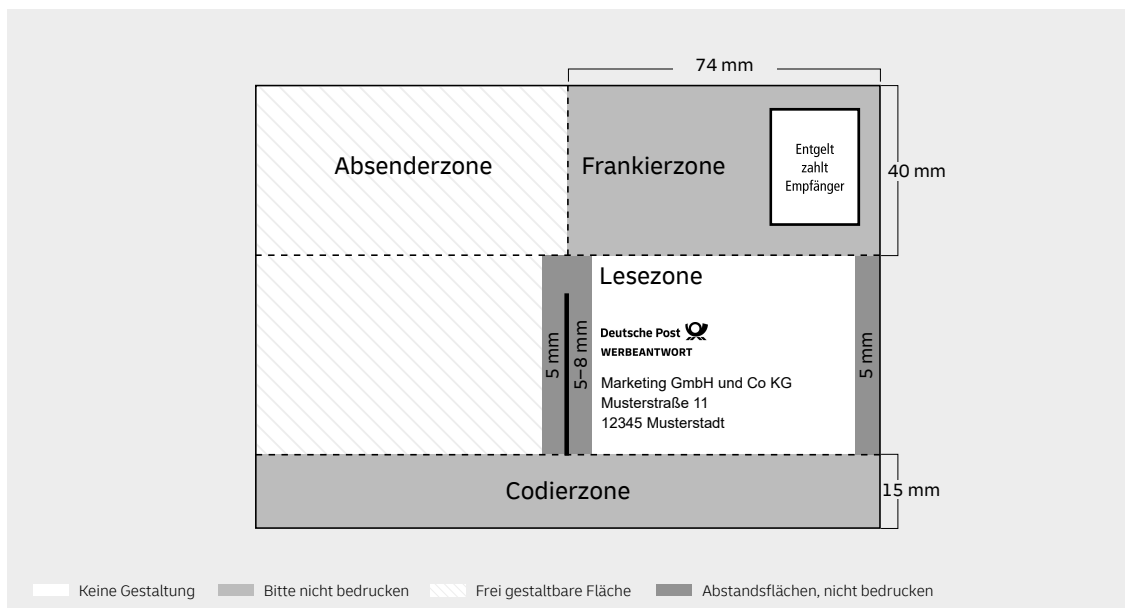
74 mm

Absenderzone

Frankierzone

Entgelt zahlt Empfänger

40 mm

Lesezone

5 mm

5–8 mm

Deutsche Post
WERBEANTWORT

Marketing GmbH und Co KG
Musterstraße 11
12345 Musterstadt

5 mm

Codierzone

15 mm

Keine Gestaltung
Bitte nicht bedrucken
Frei gestaltbare Fläche
Abstandsflächen, nicht bedrucken